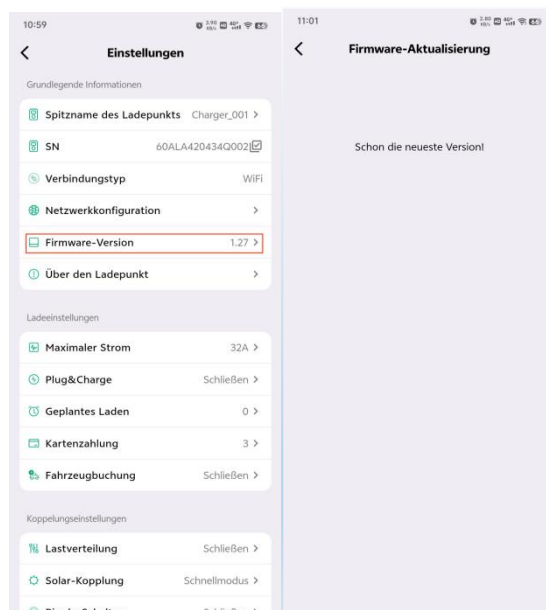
10:59

Einstellungen

Grundlegende Informationen

Spitzname des Ladepunkts Charger_001 >

SN 60ALA420434Q002

Verbindungstyp WiFi

Netzwerkkonfiguration >

Firmware-Version 1.27 >

Über den Ladepunkt >

Ladeeinstellungen

Maximaler Strom 32A >

Plug&Charge Schließen >

Geplantes Laden 0 >

Kartenzahlung 3 >

Fahrzeugbuchung Schließen >

Koppelungseinstellungen

Lastverteilung Schließen >

Solar-Kopplung Schnellmodus >

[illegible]

11:01

Firmware-Aktualisierung

Schon die neueste Version!